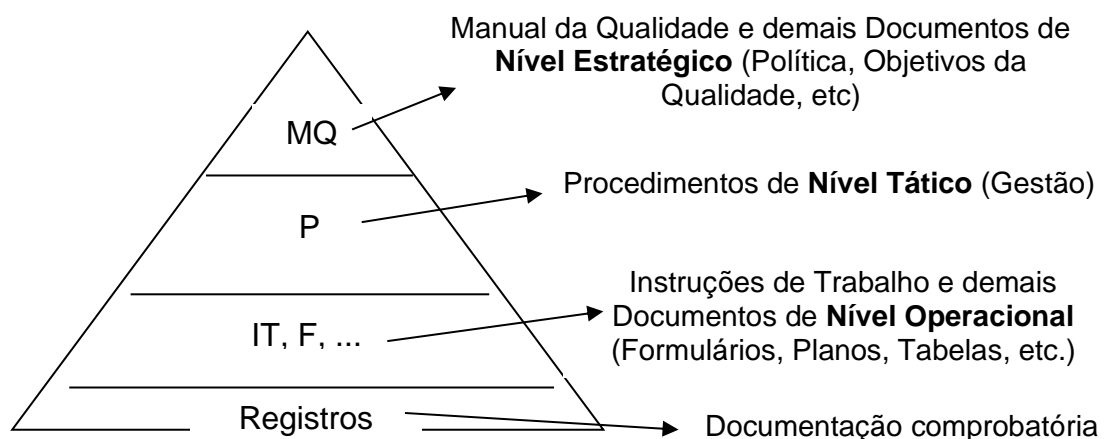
Manual da Qualidade e demais Documentos de **Nível Estratégico** (Política, Objetivos da Qualidade, etc)

MQ

Procedimentos de **Nível Tático** (Gestão)

P

Instruções de Trabalho e demais Documentos de **Nível Operacional** (Formulários, Planos, Tabelas, etc.)

IT, F, ...

Registros

Documentação comprobatória